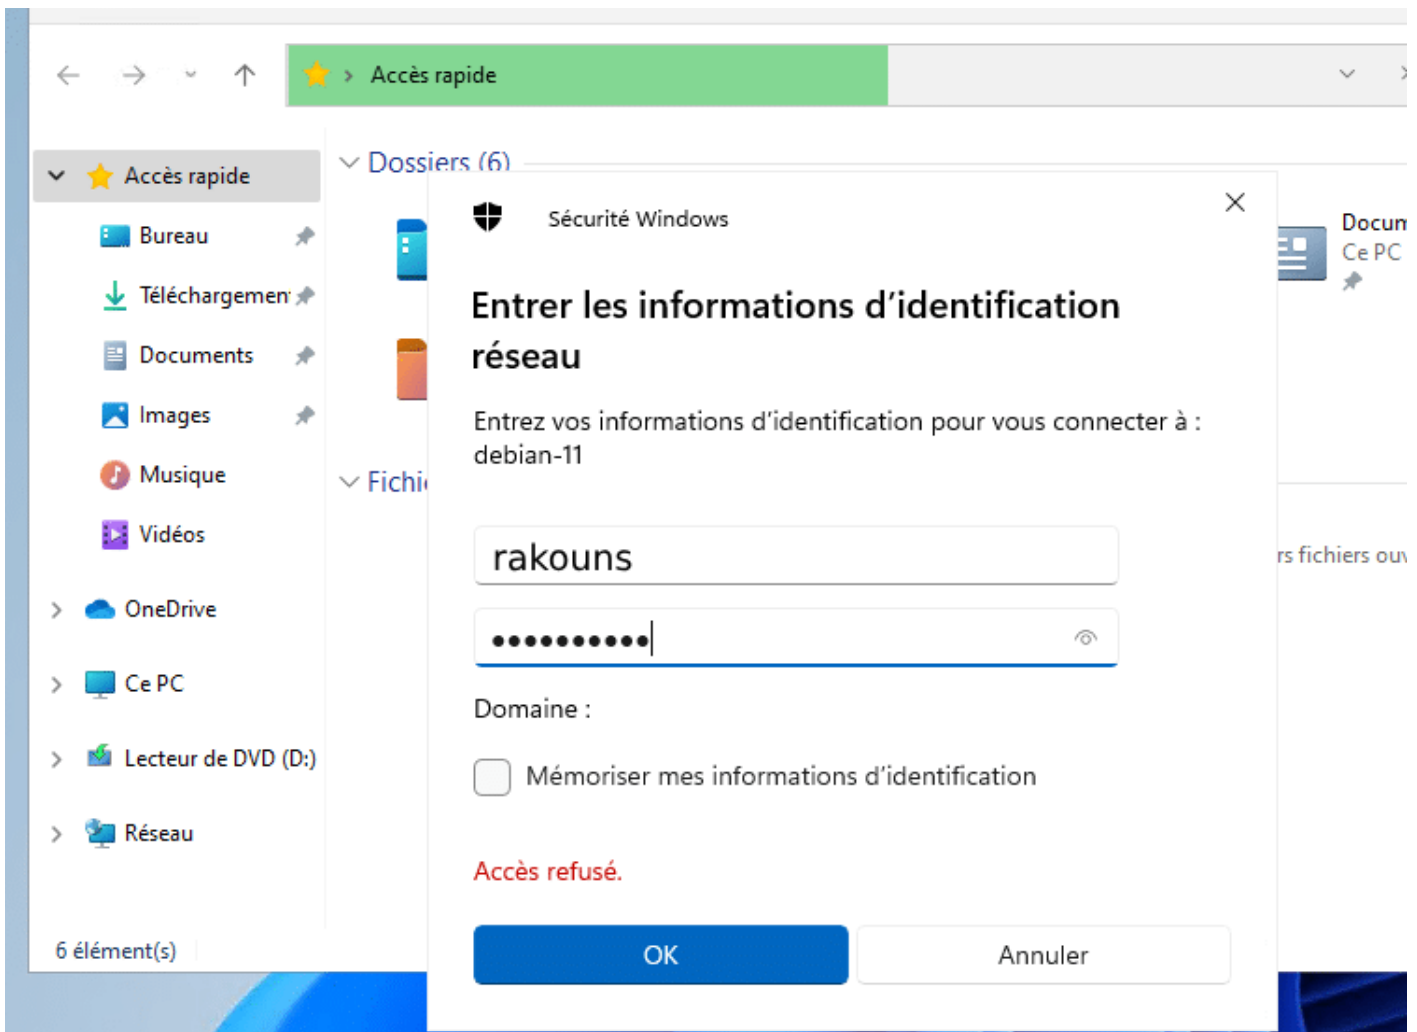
Accès rapide

Accès rapide
Bureau
Téléchargemen
Documents
Images
Musique
Vidéos
OneDrive
Ce PC
Lecteur de DVD (D:)
Réseau

6 élément(s)

Dossiers (6)

Fichi

Docum
Ce PC

rs fichiers ouv

Sécurité Windows

Entrer les informations d'identification réseau

Entrez vos informations d'identification pour vous connecter à : debian-11

rakouns

●●●●●●●●●●●

Domaine :

Mémoriser mes informations d'identification

Accès refusé.

OK

Annuler